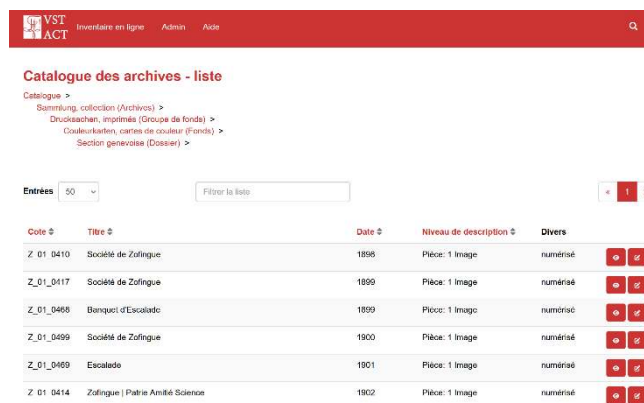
VST ACT Inventaire en ligne Admin Aide

Catalogue des archives - liste

Catalogue >
Sammlung, collection (Archives) >
Drucksachen, imprimés (Groupe de fonds) >
Couleurkarten, cartes de couleur (Fonds) >
Section genevoise (Dossier) >

Entrées 50

Filtrer la liste

« 1

| Cote | Titre | Date | Niveau de description | Divers | |
|---|---|---|---|---|---|
| Z 01 0410 | Société de Zofingue | 1898 | Pièce: 1 Image | numérisé | |
| Z_01_0417 | Société de Zofingue | 1899 | Pièce: 1 Image | numérisé | |
| Z_01_0468 | Banquet d'Escalade | 1899 | Pièce: 1 Image | numérisé | |
| Z_01_0499 | Société de Zofingue | 1900 | Pièce: 1 Image | numérisé | |
| Z_01_0469 | Escalade | 1901 | Pièce: 1 Image | numérisé | |
| Z 01 0414 | Zofingue \| Patrie Amitié Science | 1902 | Pièce: 1 Image | numérisé | |